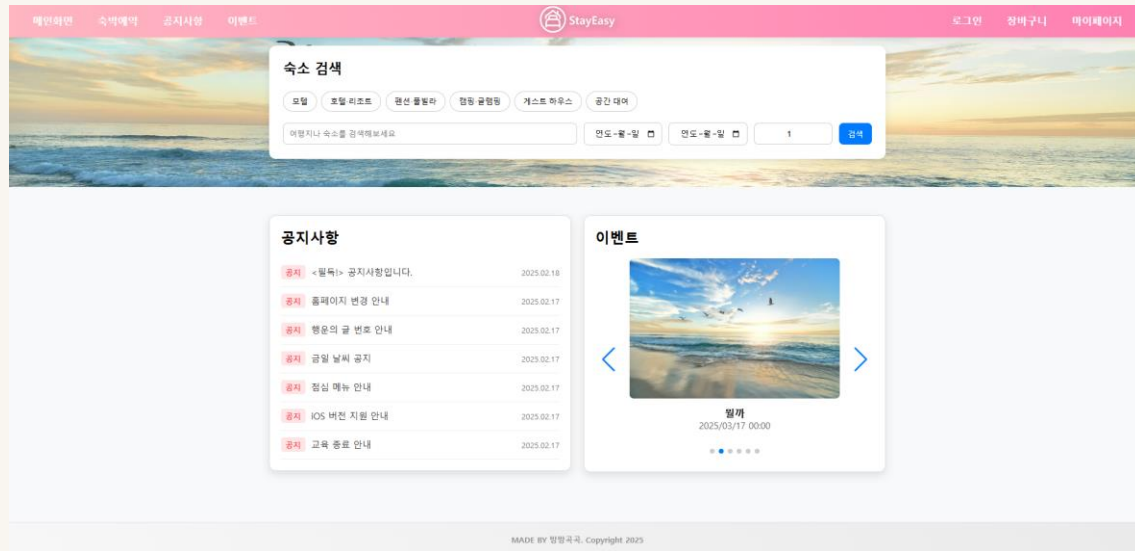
메인화면 숙박예약 공지사항 이벤트

StayEasy

로그인 장바구니 마이페이지

숙소 검색

모텔 호텔·리조트 펜션·풀빌라 캠핑·글램핑 게스트 하우스 공간 대여

여행지나 숙소를 검색해보세요

연도-월-일

연도-월-일

1

검색

공지사항

공지 <필독!> 공지사항입니다. 2025.02.18

공지 홈페이지 변경 안내 2025.02.17

공지 행운의 글 번호 안내 2025.02.17

공지 금일 날씨 공지 2025.02.17

공지 점심 메뉴 안내 2025.02.17

공지 iOS 버전 지원 안내 2025.02.17

공지 교육 종료 안내 2025.02.17

이벤트

뭘까
2025/03/17 00:00

MADE BY 방방곡곡. Copyright 2025